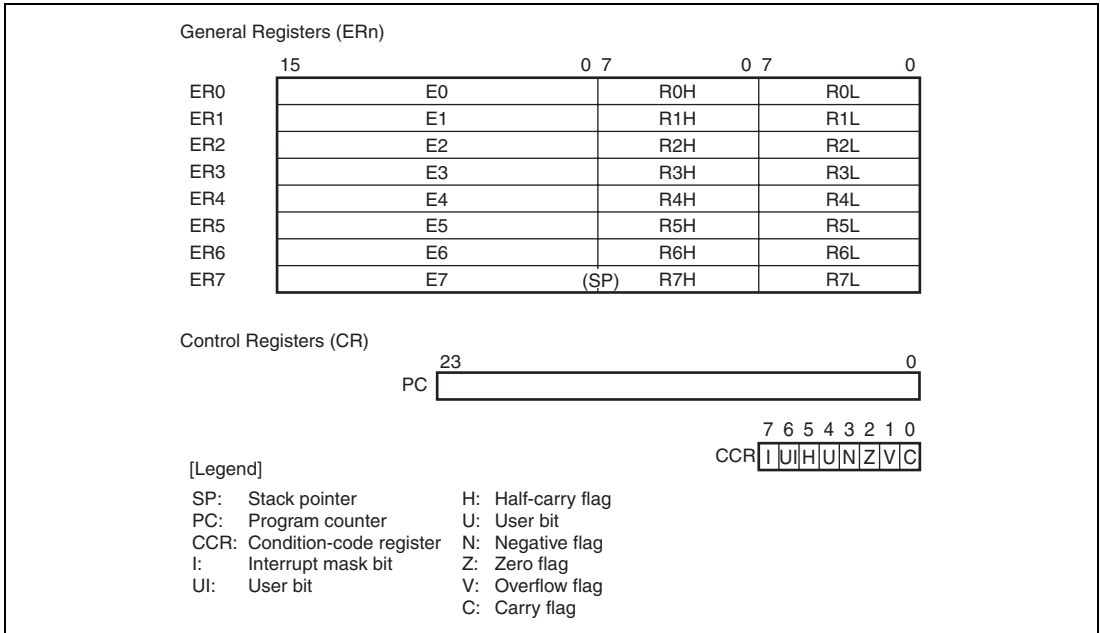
General Registers (ERn)

|  | 15 0 | 7 0 | 7 0 |
|---|---|---|---|
| ER0 | E0 | R0H | R0L |
| ER1 | E1 | R1H | R1L |
| ER2 | E2 | R2H | R2L |
| ER3 | E3 | R3H | R3L |
| ER4 | E4 | R4H | R4L |
| ER5 | E5 | R5H | R5L |
| ER6 | E6 | R6H | R6L |
| ER7 | E7 (SP) | R7H | R7L |

Control Registers (CR)

23 0
PC

7 6 5 4 3 2 1 0
CCR I UI H U N Z V C

[Legend]

SP: Stack pointer
PC: Program counter
CCR: Condition-code register
I: Interrupt mask bit
UI: User bit

H: Half-carry flag
U: User bit
N: Negative flag
Z: Zero flag
V: Overflow flag
C: Carry flag